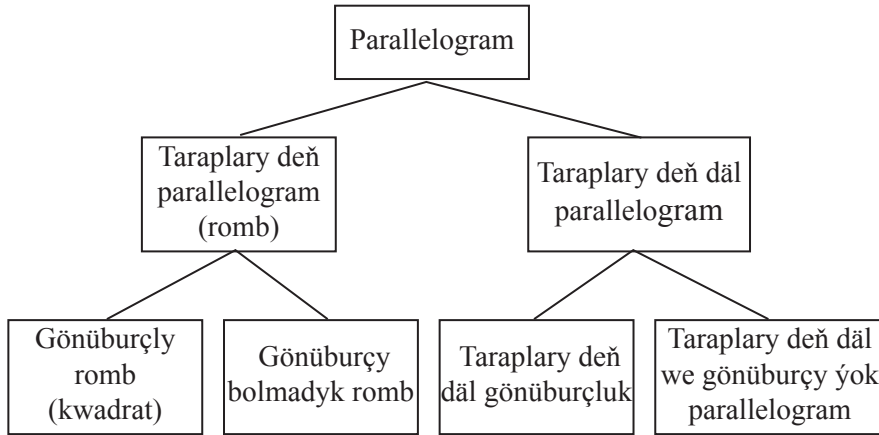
Parallelogram

Taraplary deň parallelogram (romb)

Taraplary deň däl parallelogram

Gönüburçly romb (kwadrat)

Gönüburçy bolmadyk romb

Taraplary deň däl gönüburçluk

Taraplary deň däl we gönüburçy ýok parallelogram